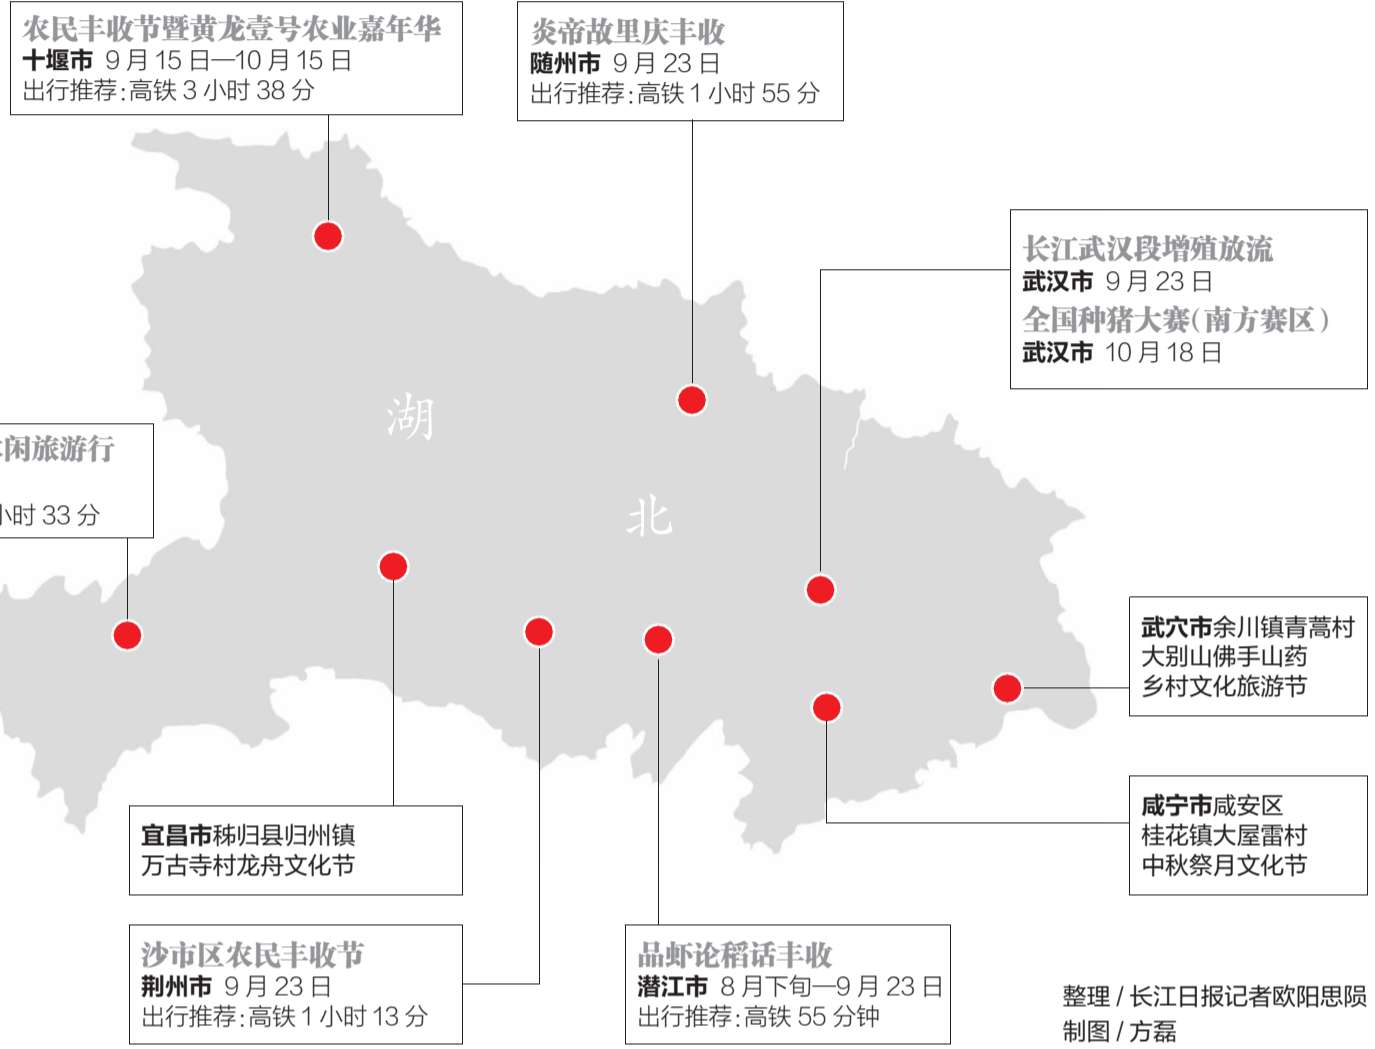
农民丰收节暨黄龙壹号农业嘉年华
十堰市 9月15日—10月15日
出行推荐:高铁3小时38分

炎帝故里庆丰收
随州市 9月23日
出行推荐:高铁1小时55分

长江武汉段增殖放流
武汉市 9月23日
全国种猪大赛(南方赛区)
武汉市 10月18日

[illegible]闲旅游行
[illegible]
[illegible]小时33分

湖

北

武穴市余川镇青蒿村
大别山佛手山药
乡村文化旅游节

宜昌市秭归县归州镇
万古寺村龙舟文化节

咸宁市咸安区
桂花镇大屋雷村
中秋祭月文化节

沙市区农民丰收节
荆州市 9月23日
出行推荐:高铁1小时13分

品虾论稻话丰收
潜江市 8月下旬—9月23日
出行推荐:高铁55分钟

整理 / 长江日报记者欧阳思隗
制图 / 方磊